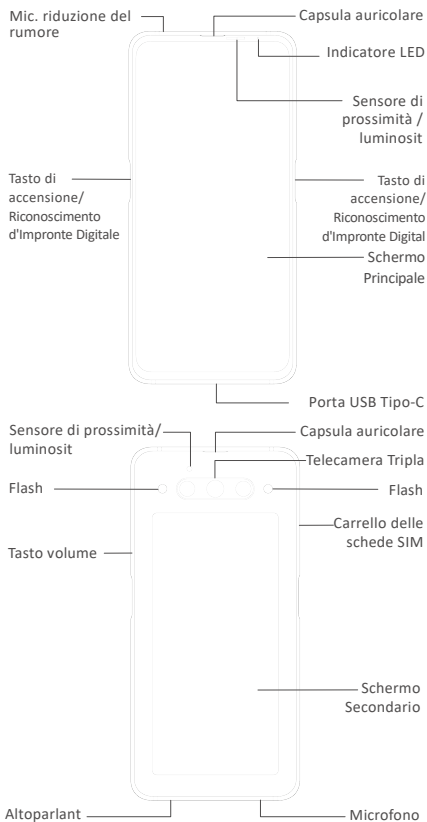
Mic. riduzione del rumore

Capsula auricolare

Indicatore LED

Sensore di prossimità / luminosit

Tasto di accensione/ Riconoscimento d'Impronte Digitale

Tasto di accensione/ Riconoscimento d'Impronte Digital

Schermo Principale

Porta USB Tipo-C

Sensore di prossimità/ luminosit

Capsula auricolare

Telecamera Tripla

Flash

Flash

Carrello delle schede SIM

Tasto volume

Schermo Secondario

Altoparlant

Microfono